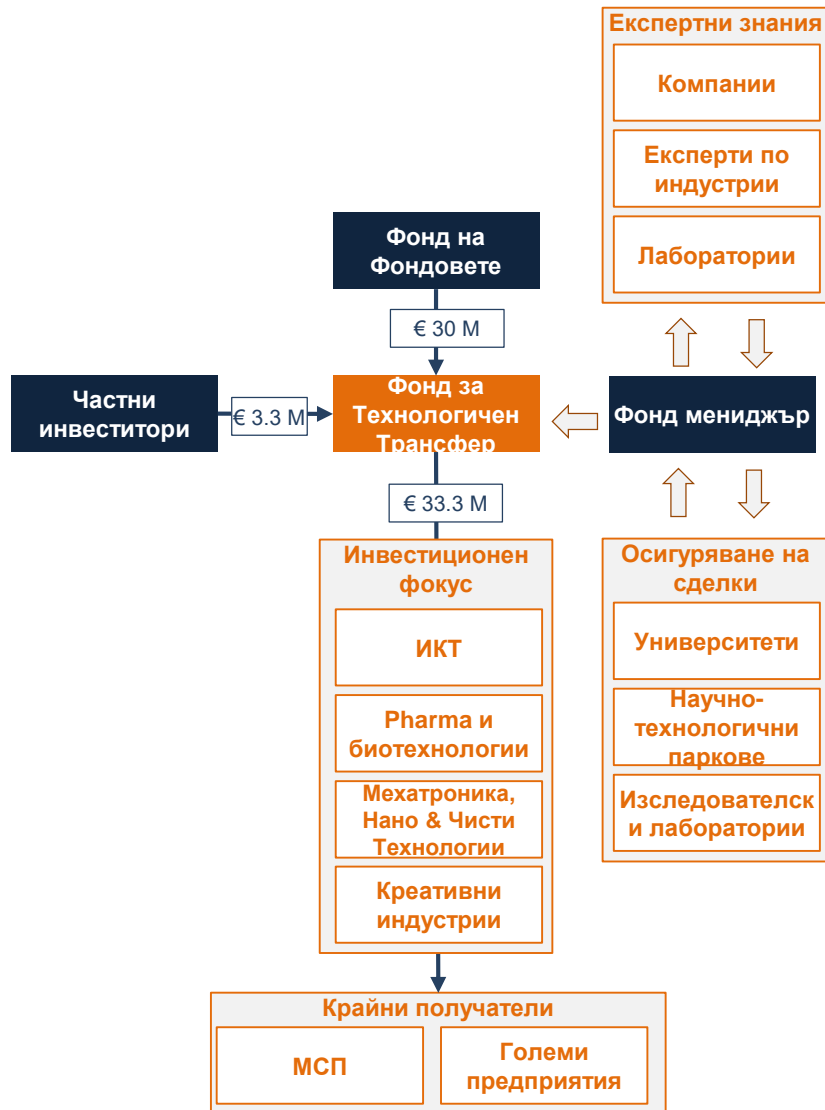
Експертни знания

Компании

Експерти по индустрии

Лаборатории

Фонд на Фондовете

€ 30 M

Частни инвеститори

€ 3.3 M

Фонд за Технологичен Трансфер

Фонд мениджър

€ 33.3 M

Инвестиционен фокус

ИКТ

Pharma и биотехнологии

Мехатроника, Нано & Чисти Технологии

Креативни индустрии

Осигуряване на сделки

Университети

Научно-технологични паркове

Изследователск и лаборатории

Крайни получатели

МСП

Големи предприятия